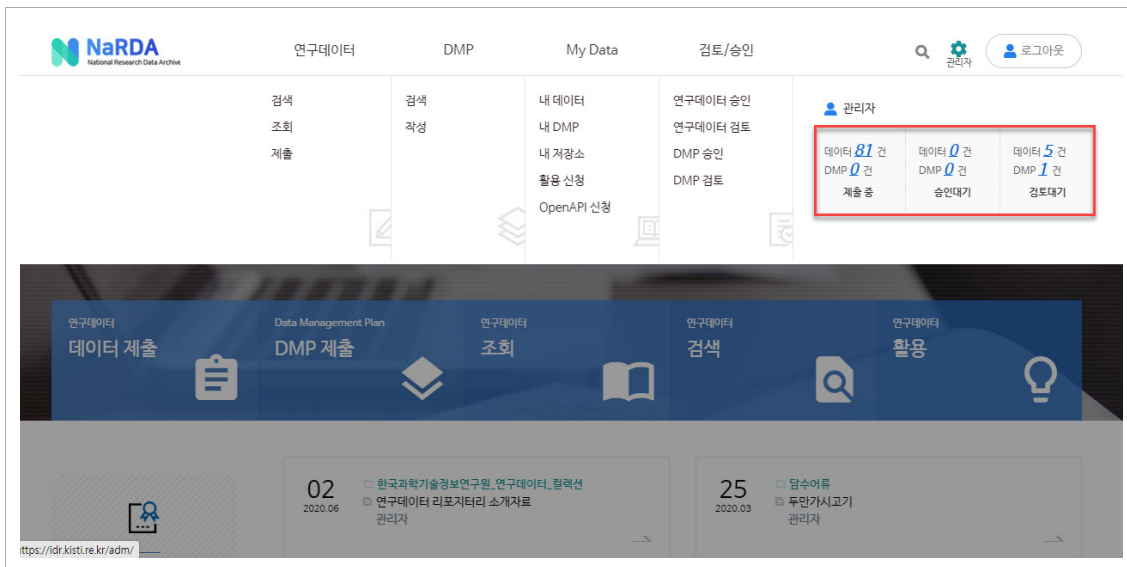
NaRDA
National Research Data Archive

연구데이터 DMP My Data 검토/승인

관리자 로그아웃

검색
조회
제출

검색
작성

내 데이터
내 DMP
내 저장소
활용 신청
OpenAPI 신청

연구데이터 승인
연구데이터 검토
DMP 승인
DMP 검토

관리자

| 데이터 81 건 DMP 0 건 제출 중 | 데이터 0 건 DMP 0 건 승인대기 | 데이터 5 건 DMP 1 건 검토대기 |
|---|---|---|

연구데이터
데이터 제출

Data Management Plan
DMP 제출

연구데이터
조회

연구데이터
검색

연구데이터
활용

02
2020.06
한국과학기술정보연구원_연구데이터_컬렉션
연구데이터 리포지터리 소개자료
관리자

25
2020.03
담수어류
두만가시고기
관리자

https://idr.kisti.re.kr/adm/